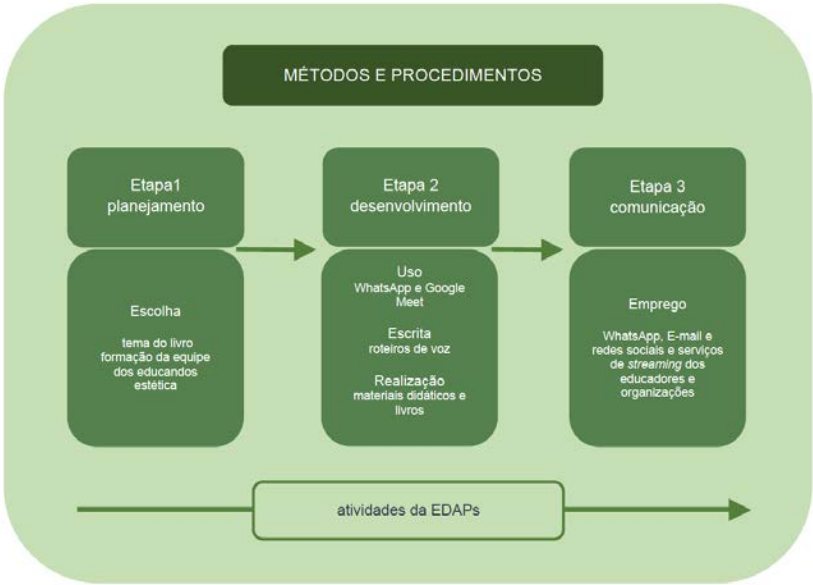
MÉTODOS E PROCEDIMENTOS

Etapa1
planejamento

Escolha

tema do livro
formação da equipe
dos educandos
estética

Etapa 2
desenvolvimento

Uso
WhatsApp e Google Meet

Escrita
roteiros de voz

Realização
materiais didáticos e livros

Etapa 3
comunicação

Emprego

WhatsApp, E-mail e redes sociais e serviços de *streaming* dos educadores e organizações

atividades da EDAPs